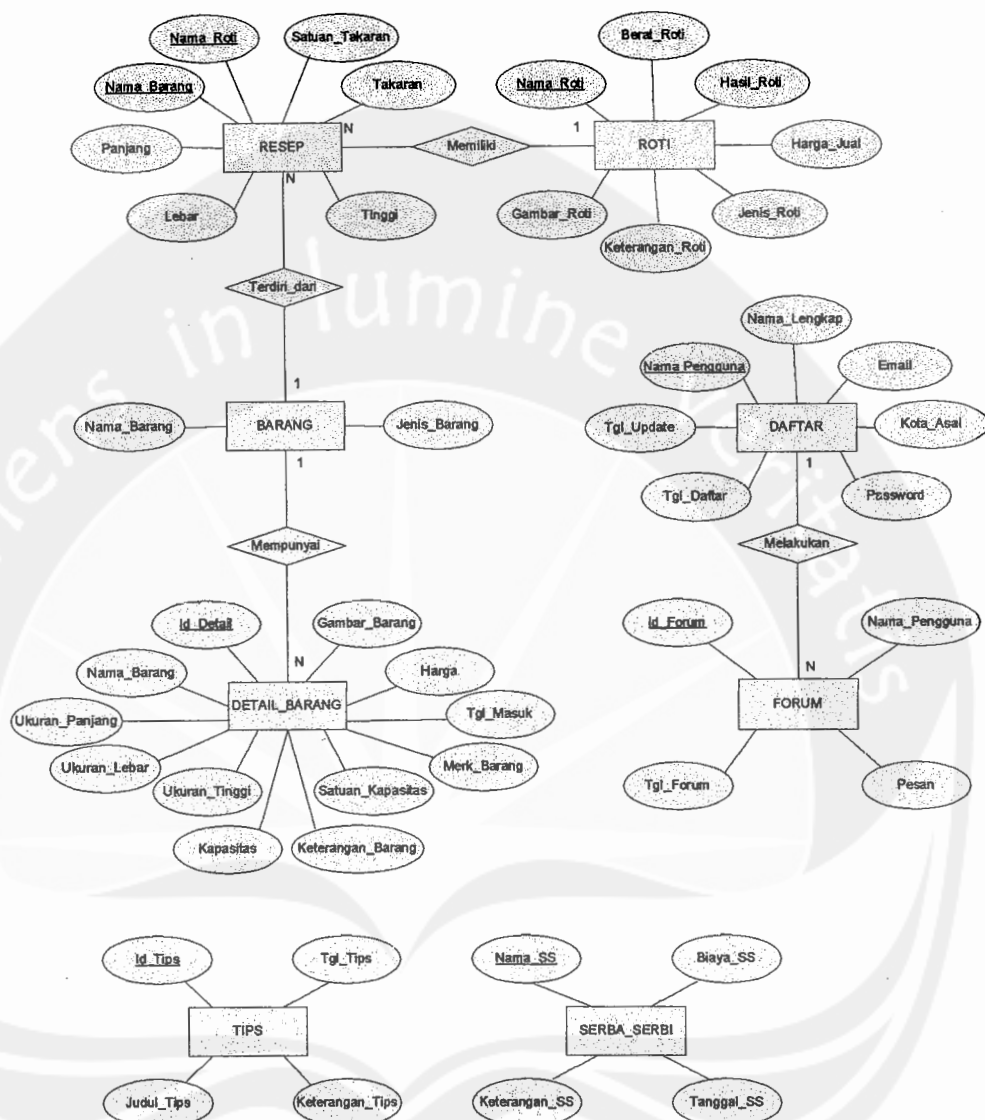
Nama_Roti
Satuan_Takaran
Nama_Barang
Takaran
Panjang
RESEP
N
Lebar
N
Tinggi
Memiliki
1
Berat_Roti
Nama_Roti
Hasil_Roti
ROTI
Harga_Jual
Gambar_Roti
Jenis_Roti
Keterangan_Roti

Terdiri_dari
1
Nama_Barang
BARANG
Jenis_Barang
1
Mempunyai

Nama_Lengkap
Nama_Pengguna
Email
Tgl_Update
DAFTAR
Kota_Asal
1
Tgl_Daftar
Password
Melakukan

Id_Detail
Gambar_Barang
N
Nama_Barang
Harga
Ukuran_Panjang
DETAIL_BARANG
Tgl_Masuk
Ukuran_Lebar
Merk_Barang
Ukuran_Tinggi
Satuan_Kapasitas
Kapasitas
Keterangan_Barang

Id_Forum
Nama_Pengguna
N
FORUM
Tgl_Forum
Pesan

Id_Tips
Tgl_Tips
TIPS
Judul_Tips
Keterangan_Tips

Nama_SS
Biaya_SS
SERBA_SERBI
Keterangan_SS
Tanggal_SS